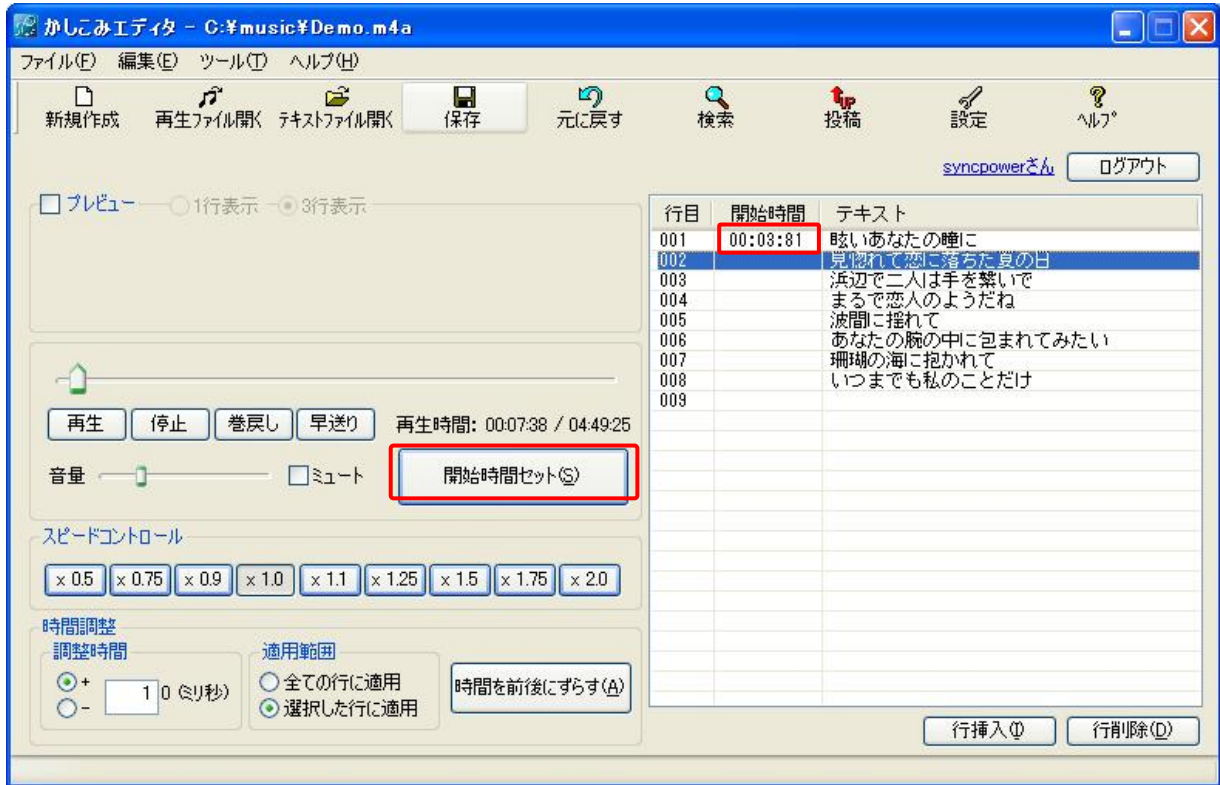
かしこみエディタ - C:¥music¥Demo.m4a

ファイル(F) 編集(E) ツール(T) ヘルプ(H)

新規作成 再生ファイル開く テキストファイル開く 保存 元に戻す 検索 投稿 設定 ヘルプ

syncpowerさん ログアウト

プレビュー 1行表示 3行表示

| 行目 | 開始時間 | テキスト |
|---|---|---|
| 001 | 00:03:81 | 眩いあなたの瞳に |
| 002 | | 見惚れて恋に落ちた夏の日 |
| 003 | | 浜辺で二人は手を繋いで |
| 004 | | まるで恋人のようだね |
| 005 | | 波間に揺れて |
| 006 | | あなたの腕の中に包まれてみたい |
| 007 | | 珊瑚の海に抱かれて |
| 008 | | いつまでも私のことだけ |
| 009 | | |

再生 停止 巻戻し 早送り 再生時間: 00:07:38 / 04:49:25

音量 ミュート 開始時間セット(S)

スピードコントロール

x 0.5 x 0.75 x 0.9 x 1.0 x 1.1 x 1.25 x 1.5 x 1.75 x 2.0

時間調整
調整時間
+
-
1 0 (ミリ秒)

適用範囲
全ての行に適用
選択した行に適用

時間を前後にずらす(A)

行挿入(I) 行削除(D)